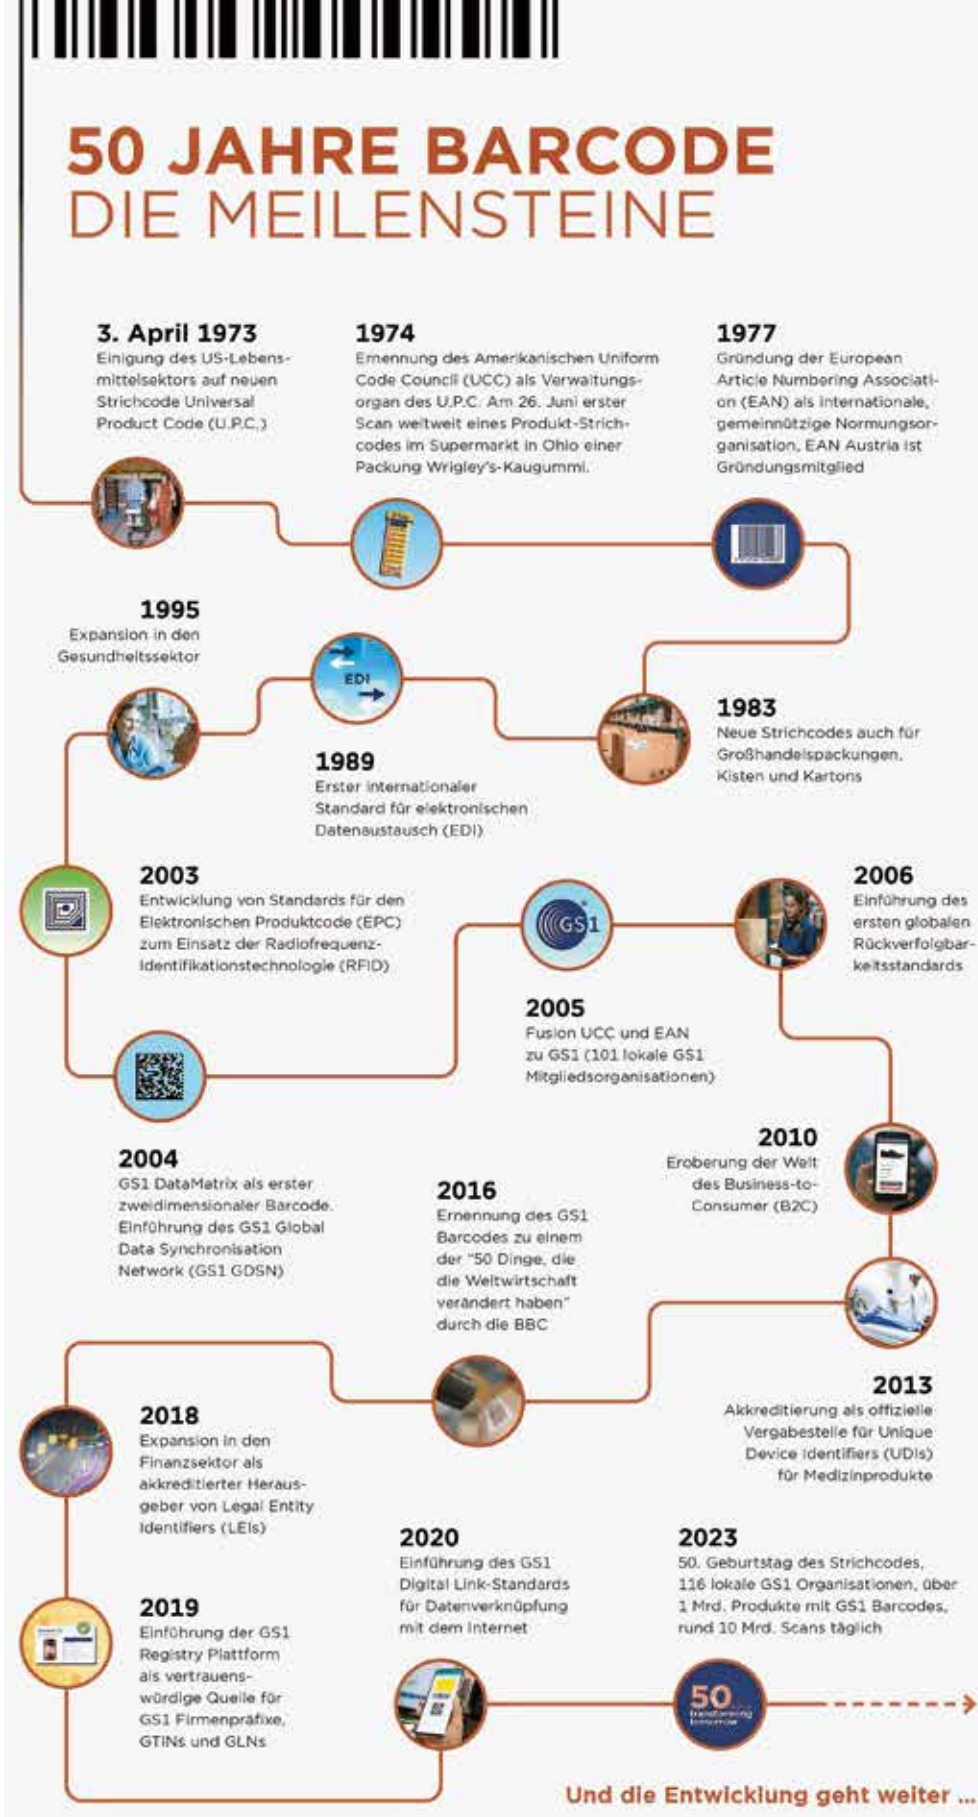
50 JAHRE BARCODE
DIE MEILENSTEINE

3. April 1973
Einigung des US-Lebensmittelsektors auf neuen Strichcode Universal Product Code (U.P.C.)

1974
Ernennung des Amerikanischen Uniform Code Council (UCC) als Verwaltungsorgan des U.P.C. Am 26. Juni erster Scan weltweit eines Produkt-Strichcodes im Supermarkt in Ohio einer Packung Wrigley's-Kaugummi.

1977
Gründung der European Article Numbering Association (EAN) als internationale, gemeinnützige Normungsorganisation, EAN Austria ist Gründungsmitglied

1995
Expansion in den Gesundheitssektor

EDI

1983
Neue Strichcodes auch für Großhandelspackungen, Kisten und Kartons

1989
Erster internationaler Standard für elektronischen Datenaustausch (EDI)

2003
Entwicklung von Standards für den Elektronischen Produktcode (EPC) zum Einsatz der Radiofrequenz-Identifikationstechnologie (RFID)

GS1

2006
Einführung des ersten globalen Rückverfolgbarkeitsstandards

2005
Fusion UCC und EAN zu GS1 (101 lokale GS1 Mitgliedsorganisationen)

2010
Eroberung der Welt des Business-to-Consumer (B2C)

2004
GS1 DataMatrix als erster zweidimensionaler Barcode. Einführung des GS1 Global Data Synchronisation Network (GS1 GDSN)

2016
Ernennung des GS1 Barcodes zu einem der "50 Dinge, die die Weltwirtschaft verändert haben" durch die BBC

2013
Akkreditierung als offizielle Vergabestelle für Unique Device Identifiers (UDIs) für Medizinprodukte

2018
Expansion in den Finanzsektor als akkreditierter Herausgeber von Legal Entity Identifiers (LEIs)

2020
Einführung des GS1 Digital Link-Standards für Datenverknüpfung mit dem Internet

2023
50. Geburtstag des Strichcodes, 116 lokale GS1 Organisationen, über 1 Mrd. Produkte mit GS1 Barcodes, rund 10 Mrd. Scans täglich

2019
Einführung der GS1 Registry Plattform als vertrauenswürdige Quelle für GS1 Firmenpräfixe, GTINs und GLNs

50

Und die Entwicklung geht weiter ...